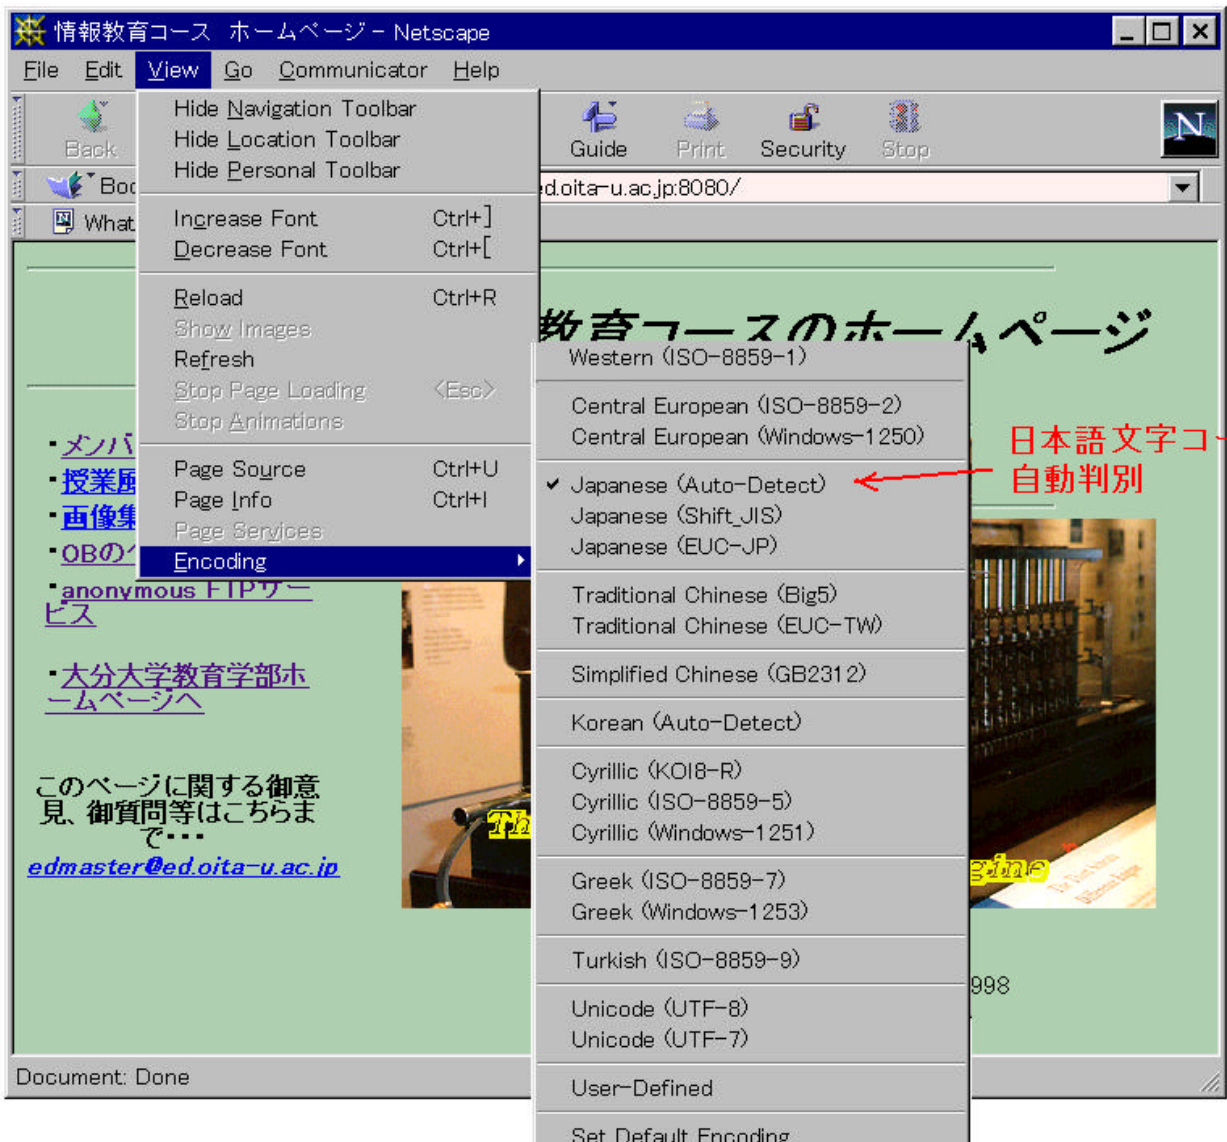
情報教育コース ホームページ - Netscape

File Edit View Go Communicator Help

Back Guide Print Security Stop

Boo

ed.oita-u.ac.jp:8080/

What

Hide Navigation Toolbar
Hide Location Toolbar
Hide Personal Toolbar

Increase Font Ctrl+]
Decrease Font Ctrl+[

Reload Ctrl+R
Show Images
Refresh
Stop Page Loading <Esc>
Stop Animations

Page Source Ctrl+U
Page Info Ctrl+I
Page Services
Encoding

Western (ISO-8859-1)

Central European (ISO-8859-2)
Central European (Windows-1250)

✔ Japanese (Auto-Detect)
Japanese (Shift_JIS)
Japanese (EUC-JP)

Traditional Chinese (Big5)
Traditional Chinese (EUC-TW)

Simplified Chinese (GB2312)

Korean (Auto-Detect)

Cyrillic (KOI8-R)
Cyrillic (ISO-8859-5)
Cyrillic (Windows-1251)

Greek (ISO-8859-7)
Greek (Windows-1253)

Turkish (ISO-8859-9)

Unicode (UTF-8)
Unicode (UTF-7)

User-Defined

Set Default Encoding

日本語文字コ
自動判別

教育コースのホームページ

・メンバ
・授業履
・画像集
・OBの
・anonymous FTPサービス

・大分大学教育学部ホームページへ

このページに関する御意見、御質問等はこちらまで・・・
edmaster@ed.oita-u.ac.jp

Th
gine
998

Document: Done